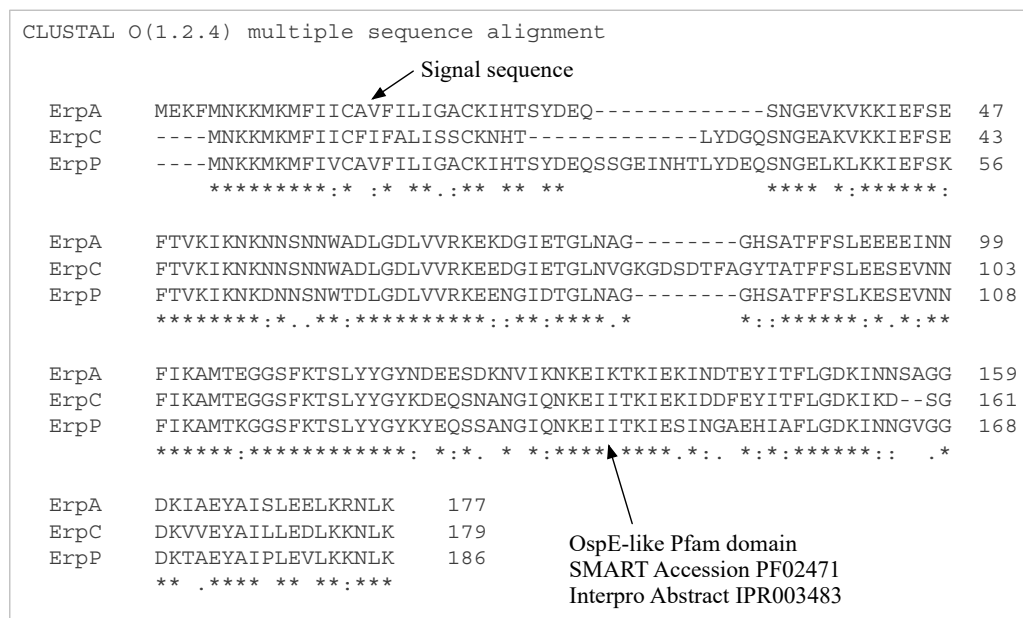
CLUSTAL O(1.2.4) multiple sequence alignment

Signal sequence

ErpA MEKFMNKKMKMFIICAVFILIGACKIHTSYDEQ-------------SNGEVKVKKIEFSE 47
ErpC ----MNKKMKMFIICFIFALISSCKNHT-------------LYDGQSNGEAKVKKIEFSE 43
ErpP ----MNKKMKMFIVCAVFILIGACKIHTSYDEQSSGEINHTLYDEQSNGELKLKKIEFSK 56
*********:* :* **.:** ** ** **** *:******:

ErpA FTVKIKNKNNSNNWADLGDLVVRKEKDGIETGLNAG--------GHSATFFSLEEEEINN 99
ErpC FTVKIKNKNNSNNWADLGDLVVRKEEDGIETGLNVGKGDSDTFAGYTATFFSLEESEVNN 103
ErpP FTVKIKNKDNNSNWTDLGDLVVRKEENGIDTGLNAG--------GHSATFFSLKESEVNN 108
********:*..**:**********::**:****.* *::******:*.*:**

ErpA FIKAMTEGGSFKTSLYYGYNDEESDKNVIKNKEIKTKIEKINDTEYITFLGDKINNSAGG 159
ErpC FIKAMTEGGSFKTSLYYGYKDEQSNANGIQNKEIITKIEKIDDFEYITFLGDKIKD--SG 161
ErpP FIKAMTKGGSFKTSLYYGYKYEQSSANGIQNKEIITKIESINGAEHIAFLGDKINNGVGG 168
******:************: *:*. * *:****.*****.*:. *:*:******:: .*

ErpA DKIAEYAISLEELKRNLK 177
ErpC DKVVEYAILLEDLKKNLK 179
ErpP DKTAEYAIPLEVLKKNLK 186
** .**** ** **:***

OspE-like Pfam domain
SMART Accession PF02471
Interpro Abstract IPR003483